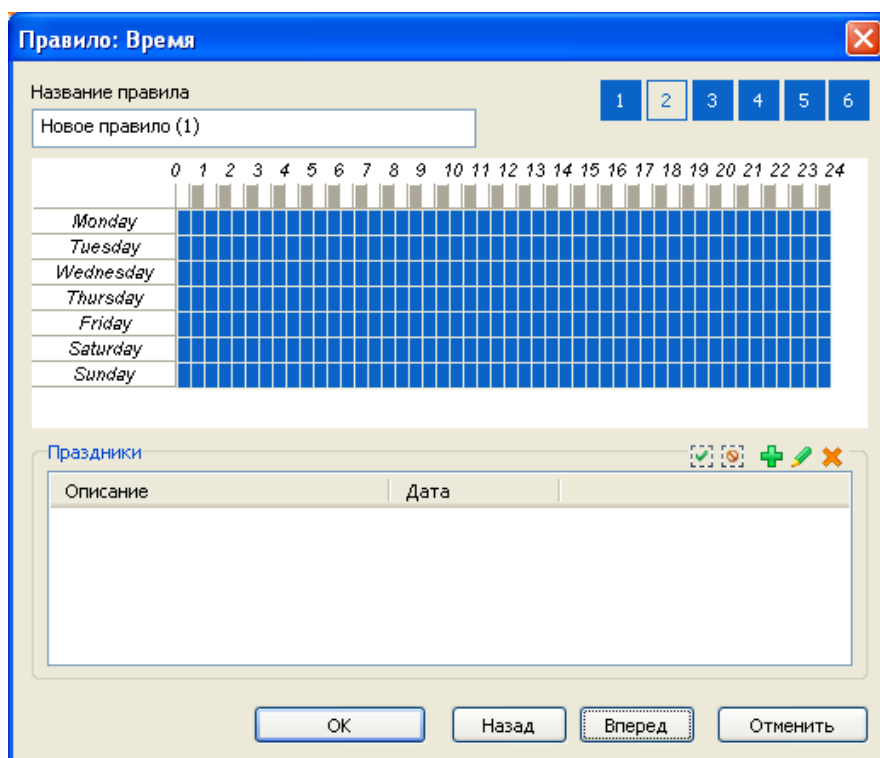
Правило: Время

Название правила

Новое правило (1)

1 2 3 4 5 6

0 1 2 3 4 5 6 7 8 9 10 11 12 13 14 15 16 17 18 19 20 21 22 23 24

Monday
Tuesday
Wednesday
Thursday
Friday
Saturday
Sunday

Праздники

| Описание | Дата |
|---|---|

OK Назад Вперед Отменить